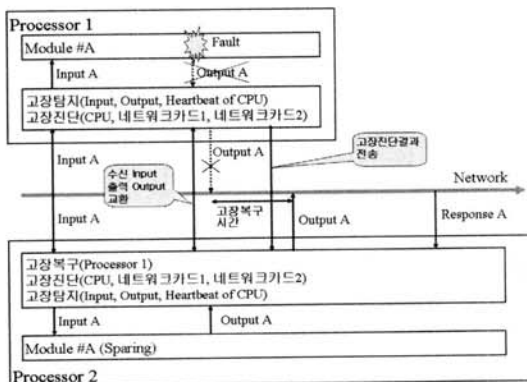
Processor 1

Module #A

Fault

Input A

Output A

고장탐지(Input, Output, Heartbeat of CPU)
고장진단(CPU, 네트워크카드1, 네트워크카드2)

Input A

Output A

고장진단결과 전송

수신 Input
출력 Output
교환

Network

Input A

고장복구 시간

Output A

Response A

고장복구(Processor 1)
고장진단(CPU, 네트워크카드1, 네트워크카드2)
고장탐지(Input, Output, Heartbeat of CPU)

Input A

Output A

Module #A (Sparing)

Processor 2